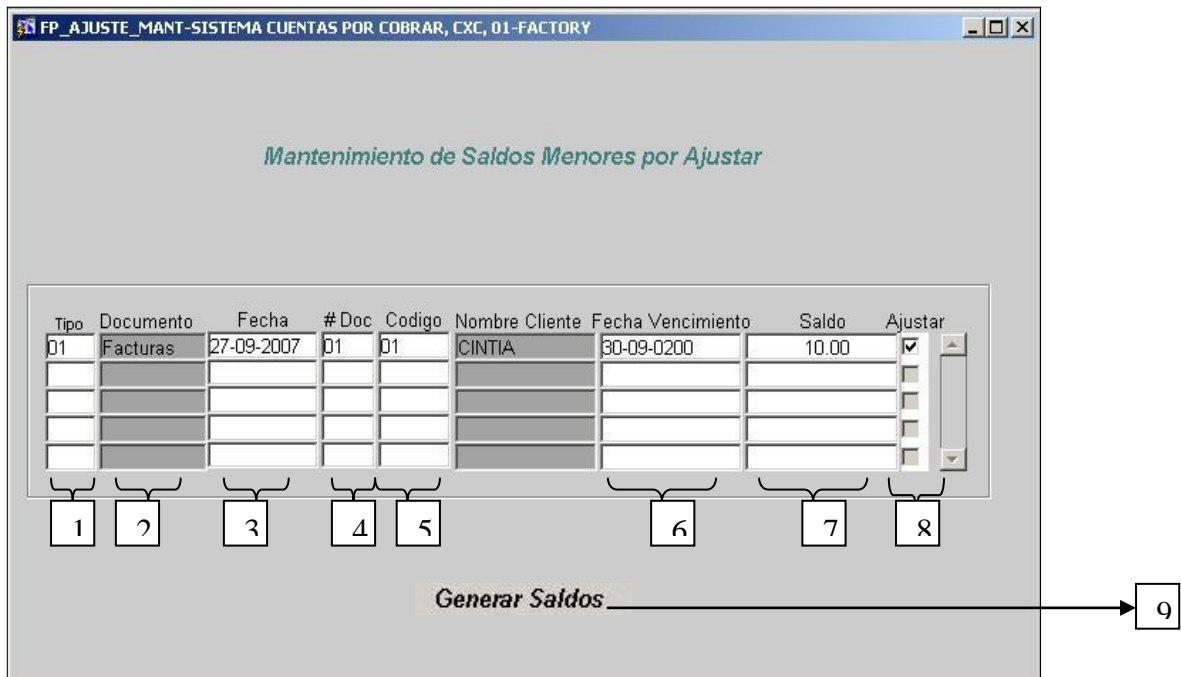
FP_AJUSTE_MANT-SISTEMA CUENTAS POR COBRAR, CXC, 01-FACTORY

Mantenimiento de Saldos Menores por Ajustar

| Tipo | Documento | Fecha | # Doc | Codigo | Nombre Cliente | Fecha Vencimiento | Saldo | Ajustar |
|---|---|---|---|---|---|---|---|---|
| 01 | Facturas | 27-09-2007 | 01 | 01 | CINTIA | 30-09-0200 | 10.00 | ☑ |
| | | | | | | | | ☐ |
| | | | | | | | | ☐ |
| | | | | | | | | ☐ |
| | | | | | | | | ☐ |

1 2 3 4 5 6 7 8

Generar Saldos

9